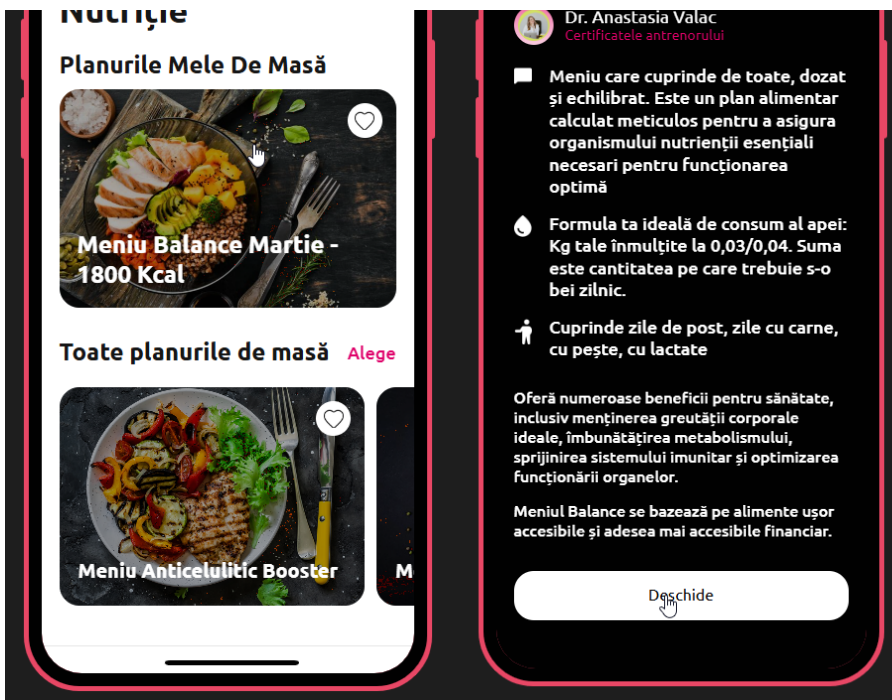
Nutriție

Planurile Mele De Masă

Meniu Balance Martie - 1800 Kcal

Toate planurile de masă Alege

Meniu Anticelulitic Booster

M

Dr. Anastasia Valac
Certificatele antrenorului

Meniu care cuprinde de toate, dozat și echilibrat. Este un plan alimentar calculat meticulos pentru a asigura organismului nutrienții esențiali necesari pentru funcționarea optimă

Formula ta ideală de consum al apei: Kg tale înmulțite la 0,03/0,04. Suma este cantitatea pe care trebuie s-o bei zilnic.

Cuprinde zile de post, zile cu carne, cu pește, cu lactate

Oferă numeroase beneficii pentru sănătate, inclusiv menținerea greutății corporale ideale, îmbunătățirea metabolismului, sprijinirea sistemului imunitar și optimizarea funcționării organelor.

Meniul Balance se bazează pe alimente ușor accesibile și adesea mai accesibile financiar.

Deschide